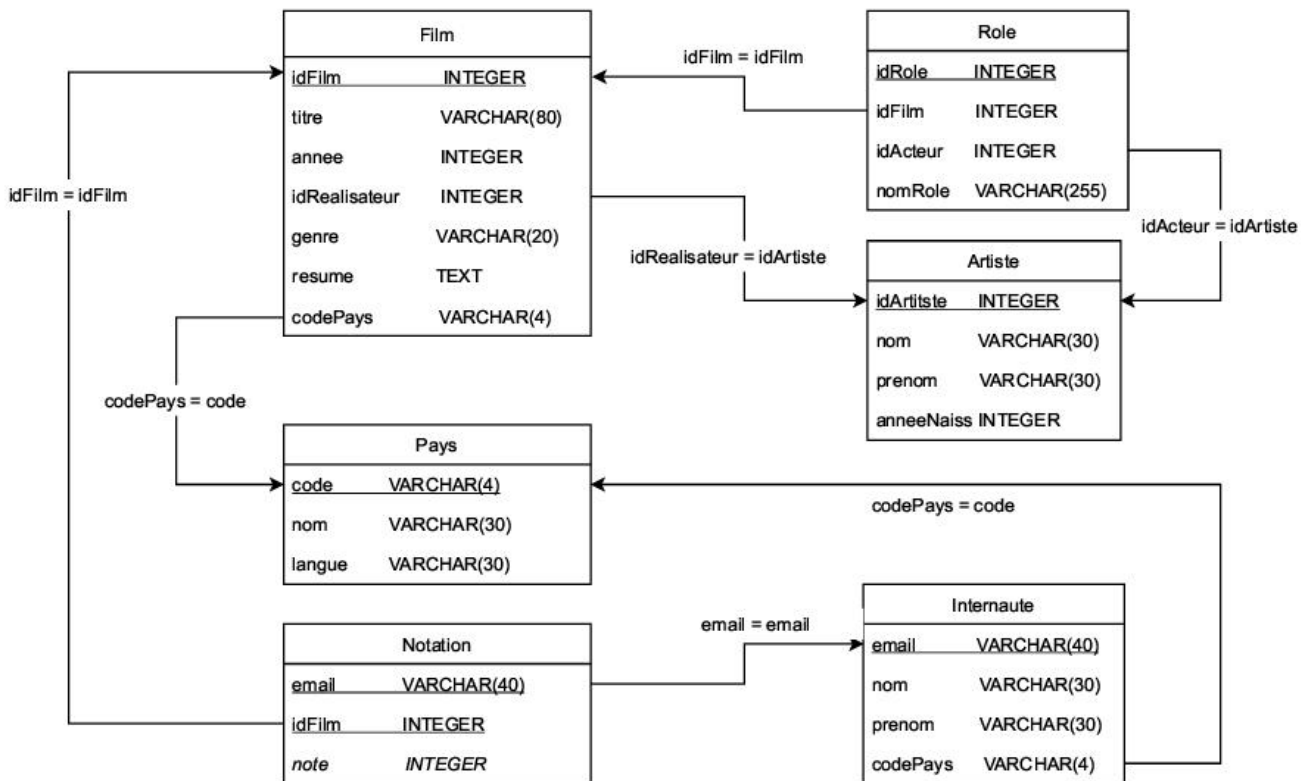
Film

| idFilm | INTEGER |
|---|---|
| titre | VARCHAR(80) |
| annee | INTEGER |
| idRealisateur | INTEGER |
| genre | VARCHAR(20) |
| resume | TEXT |
| codePays | VARCHAR(4) |

Role

| idRole | INTEGER |
|---|---|
| idFilm | INTEGER |
| idActeur | INTEGER |
| nomRole | VARCHAR(255) |

idFilm = idFilm

idFilm = idFilm

idRealisateur = idArtiste

idActeur = idArtiste

Artiste

| idArtitste | INTEGER |
|---|---|
| nom | VARCHAR(30) |
| prenom | VARCHAR(30) |
| anneeNaiss | INTEGER |

codePays = code

Pays

| code | VARCHAR(4) |
|---|---|
| nom | VARCHAR(30) |
| langue | VARCHAR(30) |

codePays = code

email = email

Notation

| email | VARCHAR(40) |
|---|---|
| idFilm | INTEGER |
| note | INTEGER |

Internaute

| email | VARCHAR(40) |
|---|---|
| nom | VARCHAR(30) |
| prenom | VARCHAR(30) |
| codePays | VARCHAR(4) |